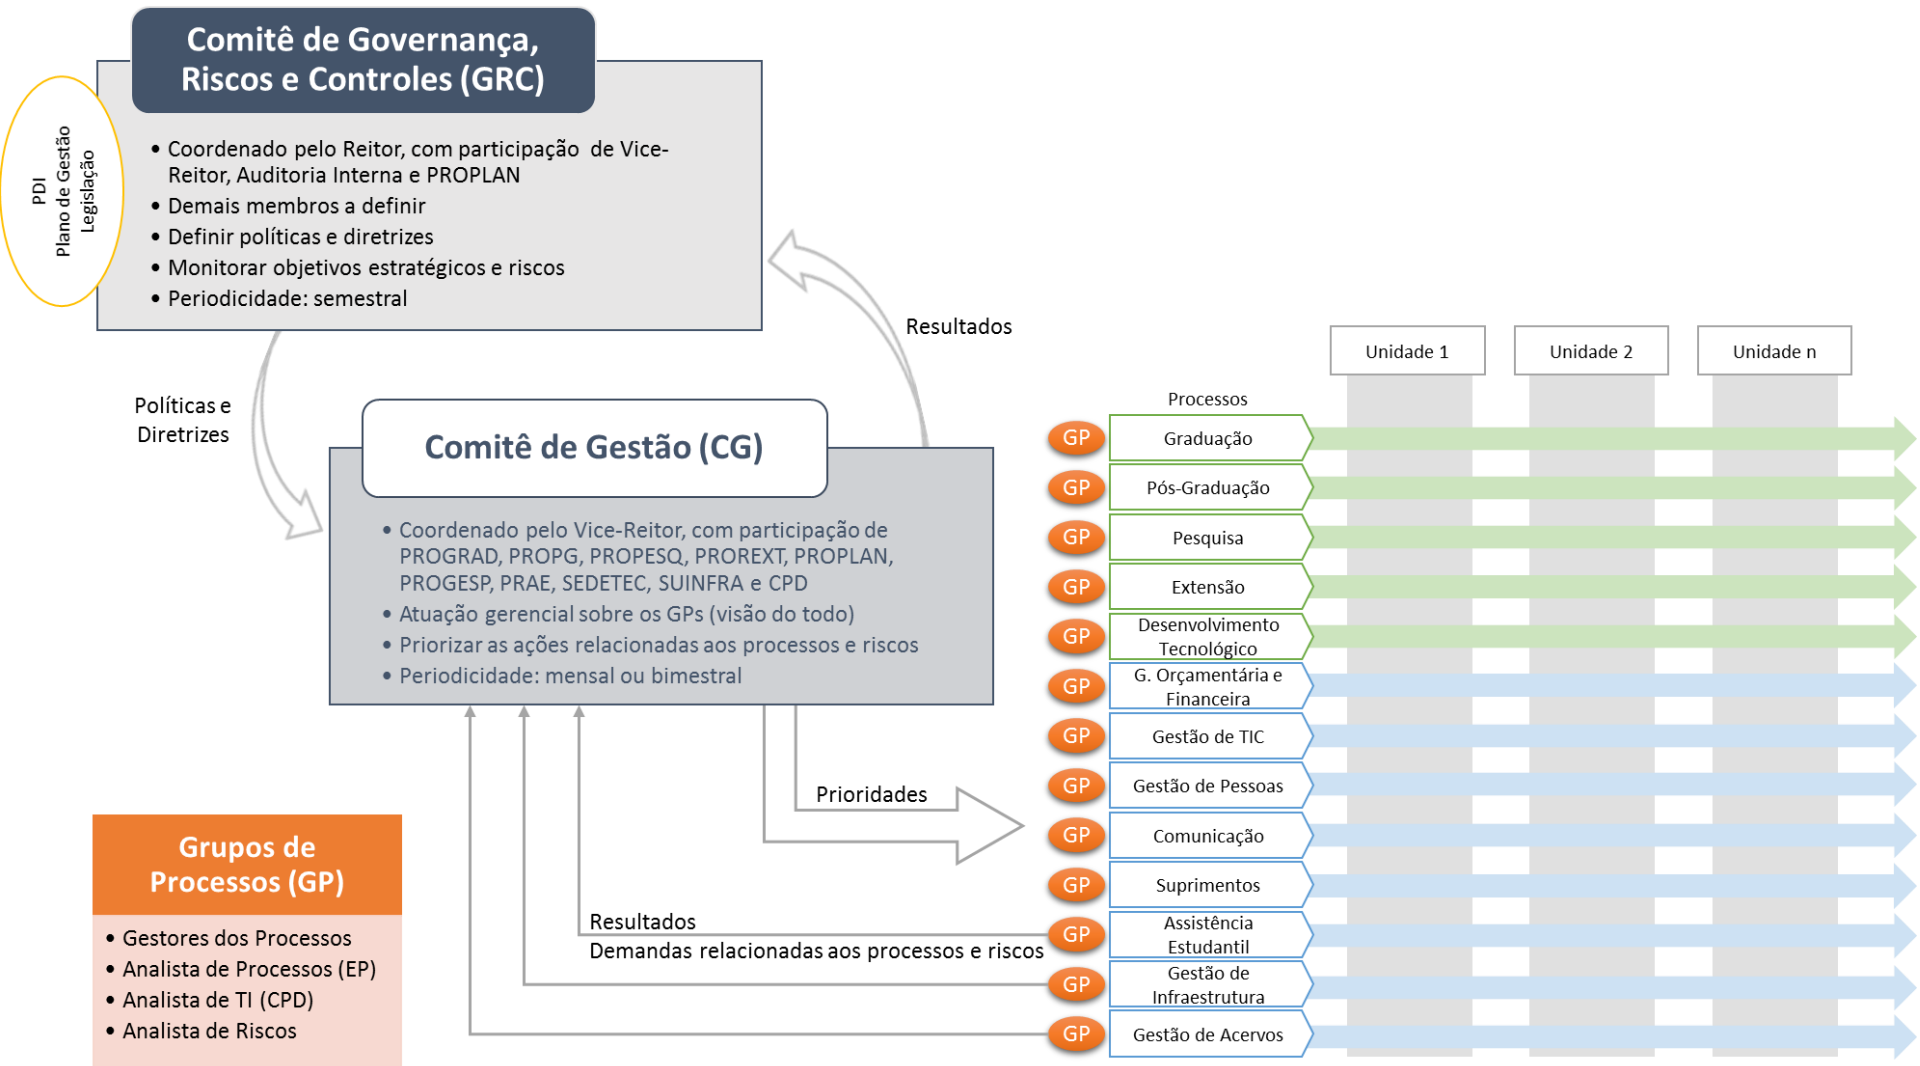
PDI
Plano de Gestão
Legislação

Comitê de Governança, Riscos e Controles (GRC)

• Coordenado pelo Reitor, com participação de Vice-Reitor, Auditoria Interna e PROPLAN
• Demais membros a definir
• Definir políticas e diretrizes
• Monitorar objetivos estratégicos e riscos
• Periodicidade: semestral

Resultados

Políticas e Diretrizes

Comitê de Gestão (CG)

• Coordenado pelo Vice-Reitor, com participação de PROGRAD, PROPG, PROPESQ, PROREXT, PROPLAN, PROGESP, PRAE, SEDETEC, SUINFRA e CPD
• Atuação gerencial sobre os GPs (visão do todo)
• Priorizar as ações relacionadas aos processos e riscos
• Periodicidade: mensal ou bimestral

Prioridades

Resultados
Demandas relacionadas aos processos e riscos

Grupos de Processos (GP)

• Gestores dos Processos
• Analista de Processos (EP)
• Analista de TI (CPD)
• Analista de Riscos

Unidade 1
Unidade 2
Unidade n

Processos
GP Graduação
GP Pós-Graduação
GP Pesquisa
GP Extensão
GP Desenvolvimento Tecnológico
GP G. Orçamentária e Financeira
GP Gestão de TIC
GP Gestão de Pessoas
GP Comunicação
GP Suprimentos
GP Assistência Estudantil
GP Gestão de Infraestrutura
GP Gestão de Acervos